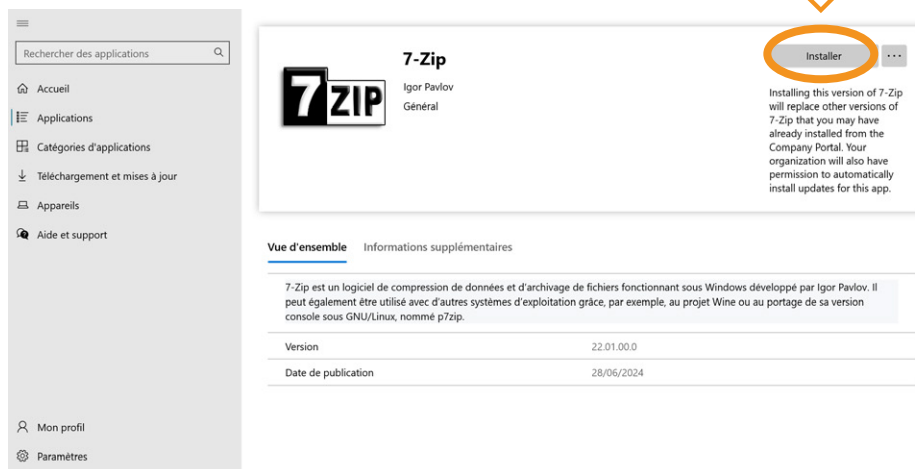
Rechercher des applications

Accueil

Applications

Catégories d'applications

Téléchargement et mises à jour

Appareils

Aide et support

Mon profil

Paramètres

7ZIP

7-Zip

Igor Pavlov

Général

Installer

...

Installing this version of 7-Zip will replace other versions of 7-Zip that you may have already installed from the Company Portal. Your organization will also have permission to automatically install updates for this app.

Vue d'ensemble Informations supplémentaires

7-Zip est un logiciel de compression de données et d'archivage de fichiers fonctionnant sous Windows développé par Igor Pavlov. Il peut également être utilisé avec d'autres systèmes d'exploitation grâce, par exemple, au projet Wine ou au portage de sa version console sous GNU/Linux, nommé p7zip.

| Version | 22.01.00.0 |
|---|---|
| Date de publication | 28/06/2024 |